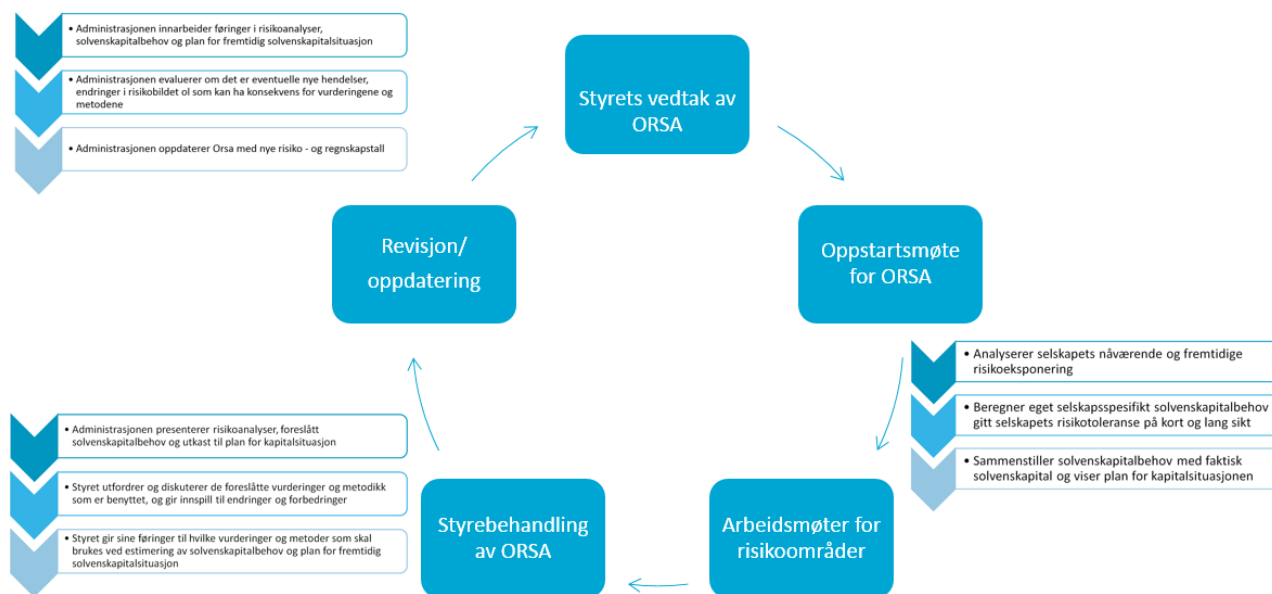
• Administrasjonen innarbeider føringer i risikoanalyser, solvenskapitalbehov og plan for fremtidig solvenskapitalsituasjon

• Administrasjonen evaluerer om det er eventuelle nye hendelser, endringer i risikobildet ol som kan ha konsekvens for vurderingene og metodene

• Administrasjonen oppdaterer Orsa med nye risiko - og regnskapstall

Styrets vedtak av ORSA

Oppstartsmøte for ORSA

• Analyserer selskapets nåværende og fremtidige risikoeksponering

• Beregner eget selskapsspesifikt solvenskapitalbehov gitt selskapets risikotoleranse på kort og lang sikt

• Sammenstiller solvenskapitalbehov med faktisk solvenskapital og viser plan for kapitalsituasjonen

Arbeidsmøter for risikoområder

Styrebehandling av ORSA

• Administrasjonen presenterer risikoanalyser, foreslått solvenskapitalbehov og utkast til plan for kapitalsituasjon

• Styret utfordrer og diskuterer de foreslåtte vurderinger og metodikk som er benyttet, og gir innspill til endringer og forbedringer

• Styret gir sine føringer til hvilke vurderinger og metoder som skal brukes ved estimering av solvenskapitalbehov og plan for fremtidig solvenskapitalsituasjon

Revisjon/ oppdatering